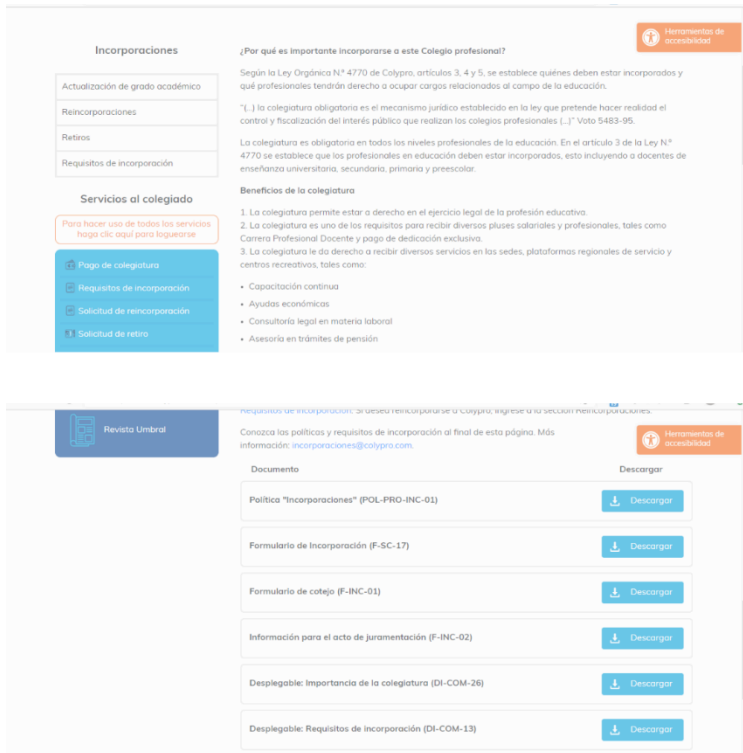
Herramientas de accesibilidad

Incorporaciones

Actualización de grado académico

Reincorporaciones

Retiros

Requisitos de incorporación

Servicios al colegiado

Para hacer uso de todos los servicios haga clic aquí para loguearse

Pago de colegiatura

Requisitos de incorporación

Solicitud de reincorporación

Solicitud de retiro

¿Por qué es importante incorporarse a este Colegio profesional?

Según la Ley Orgánica N.º 4770 de Colypro, artículos 3, 4 y 5, se establece quiénes deben estar incorporados y qué profesionales tendrán derecho a ocupar cargos relacionados al campo de la educación.

"(...) la colegiatura obligatoria es el mecanismo jurídico establecido en la ley que pretende hacer realidad el control y fiscalización del interés público que realizan los colegios profesionales (...)" Voto 5483-95.

La colegiatura es obligatoria en todos los niveles profesionales de la educación. En el artículo 3 de la Ley N.º 4770 se establece que los profesionales en educación deben estar incorporados, esto incluyendo a docentes de enseñanza universitaria, secundaria, primaria y preescolar.

Beneficios de la colegiatura

1. La colegiatura permite estar a derecho en el ejercicio legal de la profesión educativa.
2. La colegiatura es uno de los requisitos para recibir diversos pluses salariales y profesionales, tales como Carrera Profesional Docente y pago de dedicación exclusiva.
3. La colegiatura le da derecho a recibir diversos servicios en las sedes, plataformas regionales de servicio y centros recreativos, tales como:

• Capacitación continua
• Ayudas económicas
• Consultoría legal en materia laboral
• Asesoría en trámites de pensión

Revista Umbral

Requisitos de incorporación. Si desea reincorporarse a Colypro, ingrese a la sección Reincorporaciones.

Conozca las políticas y requisitos de incorporación al final de esta página. Más información: incorporaciones@colypro.com.

Herramientas de accesibilidad

| Documento | Descargar |
|---|---|
| Política "Incorporaciones" (POL-PRO-INC-01) | Descargar |
| Formulario de Incorporación (F-SC-17) | Descargar |
| Formulario de cotejo (F-INC-01) | Descargar |
| Información para el acto de juramentación (F-INC-02) | Descargar |
| Desplegable: Importancia de la colegiatura (DI-COM-26) | Descargar |
| Desplegable: Requisitos de incorporación (DI-COM-13) | Descargar |